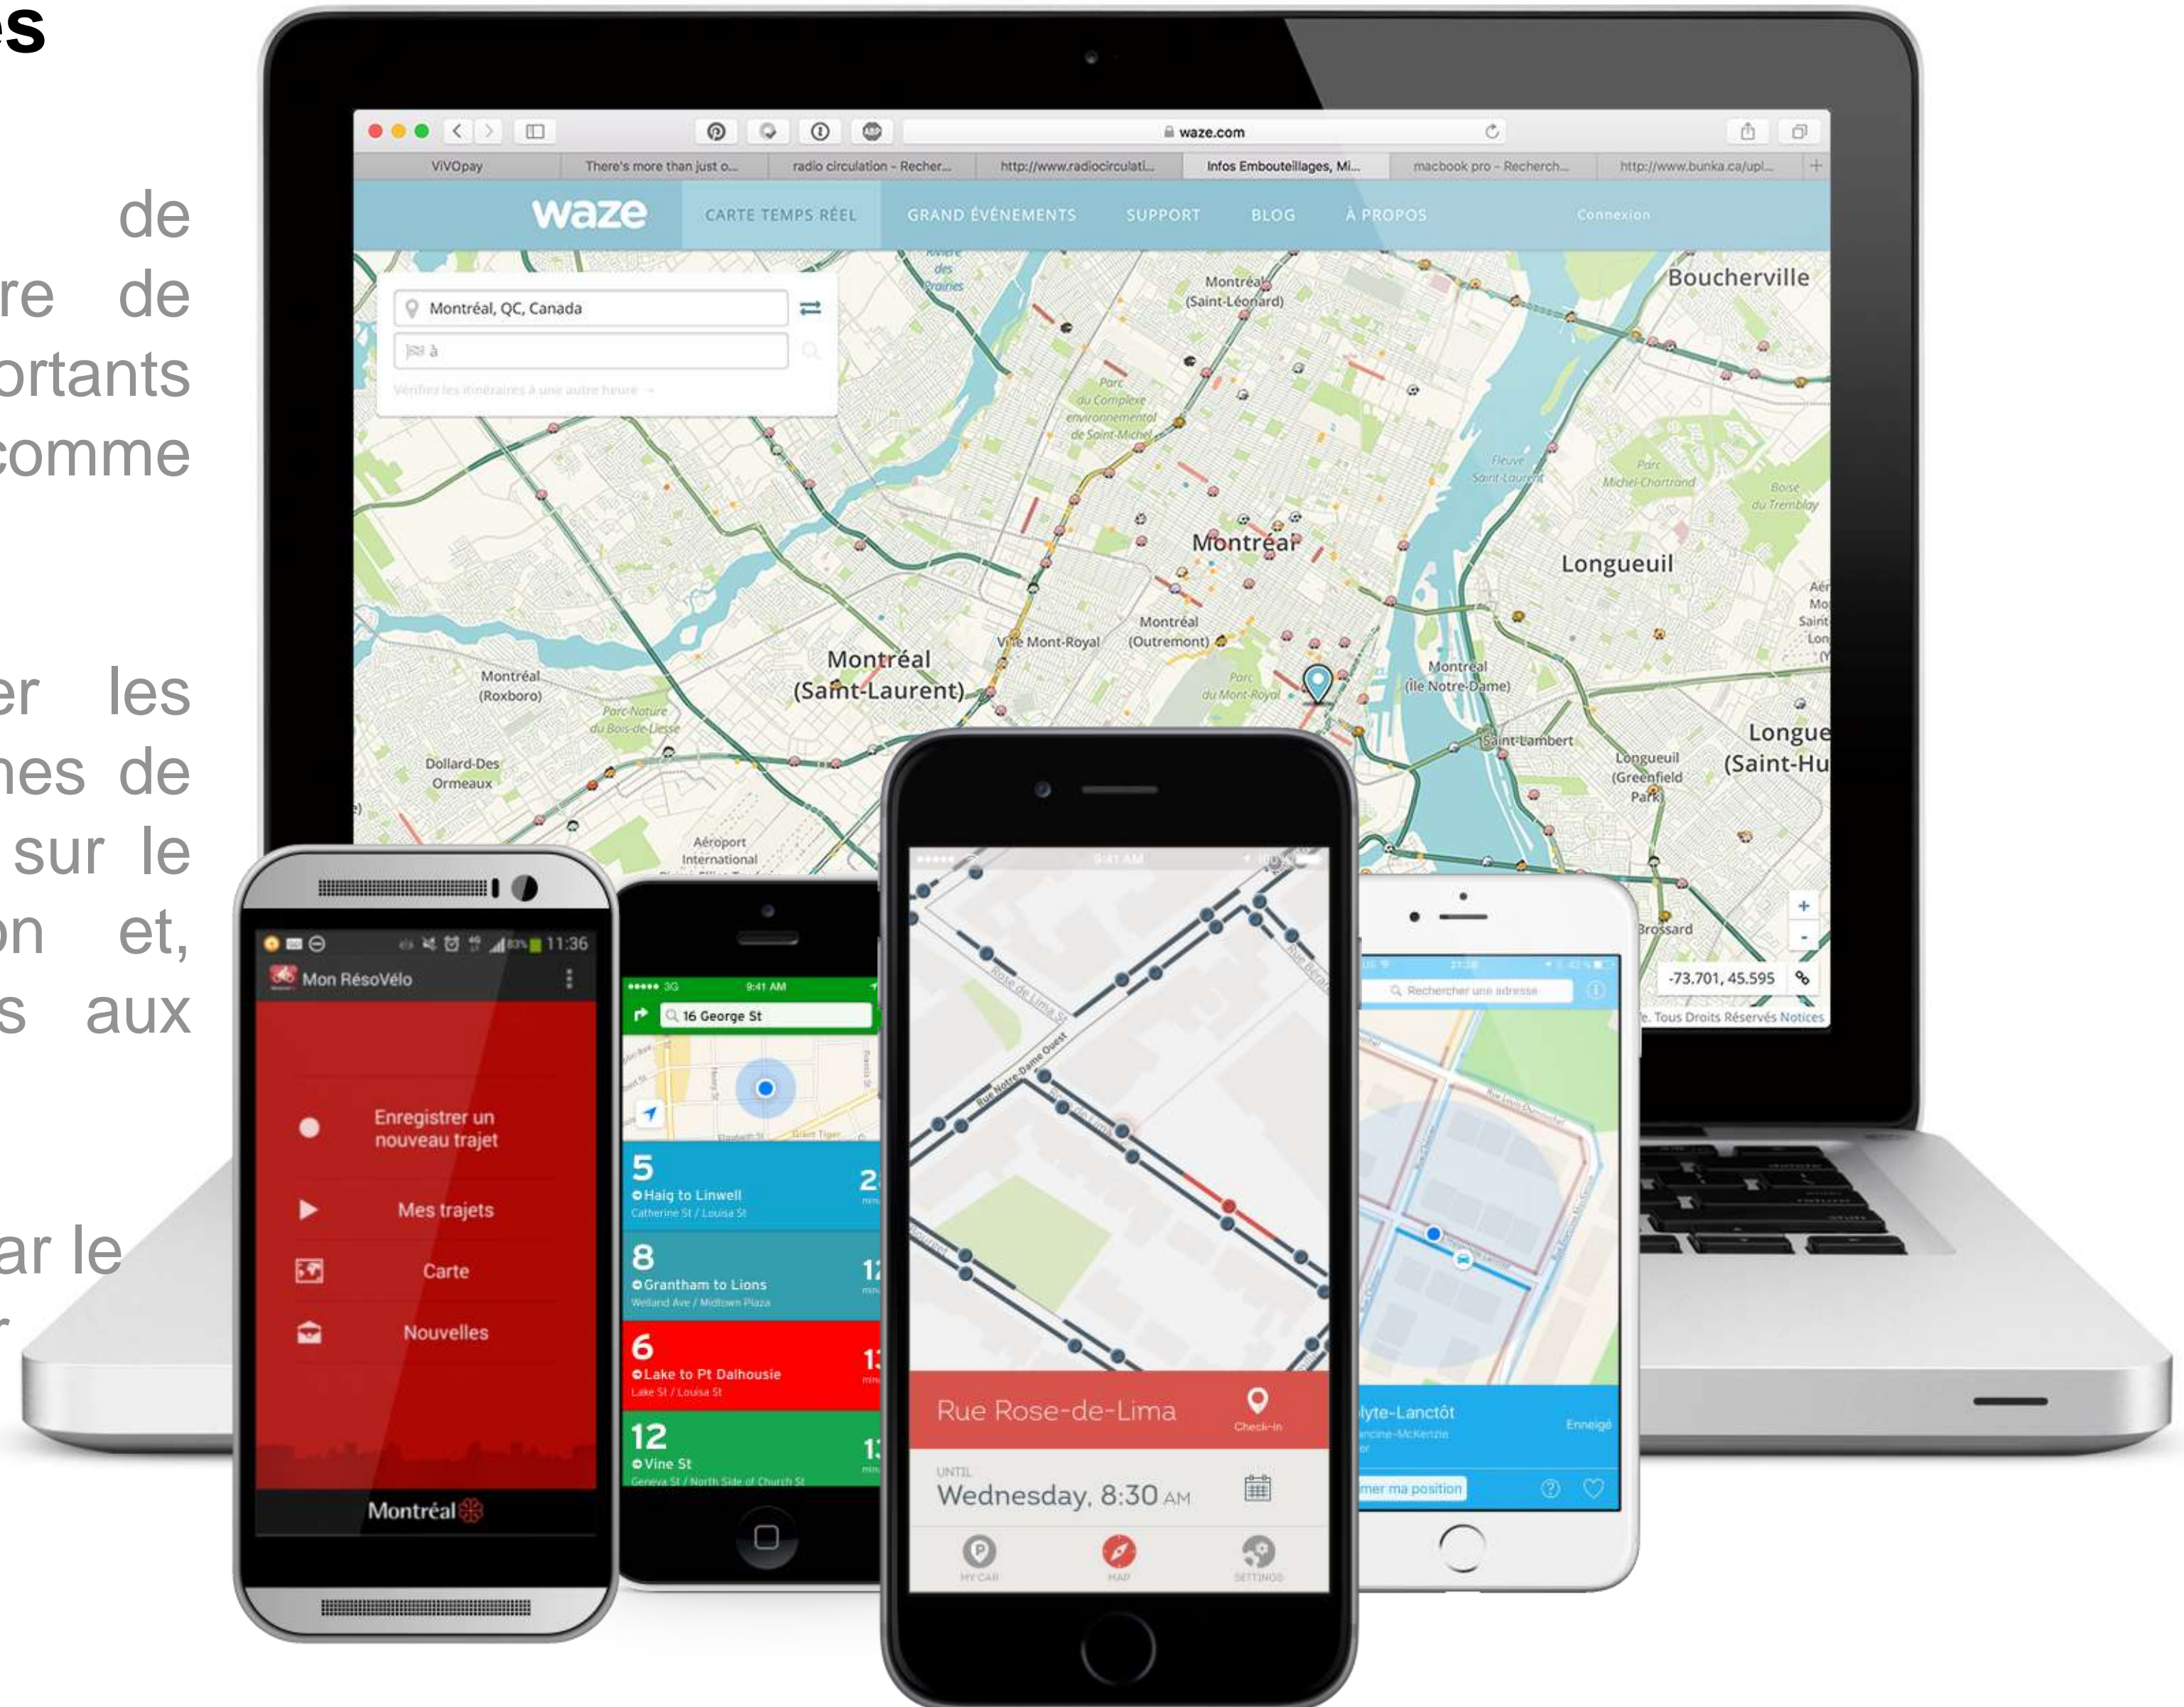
es

de
re de
ortants
comme

er les
nes de
sur le
on et,
s aux

ar le

waze.com

ViVOpay | There's more than just o... | radio circulation - Recher... | http://www.radiocirculati... | Infos Embouteillages, Mi... | macbook pro - Recherch... | http://www.bunka.ca/upl...

waze CARTE TEMPS RÉEL GRAND ÉVÉNEMENTS SUPPORT BLOG À PROPOS Connexion

Montréal, QC, Canada

à

Vérifiez les itinéraires à une autre heure →

Boucherville
Montréal (Saint-Léonard)
Parc du Complexe environnemental de Saint-Michel
Montréal
Longueuil
Fleuve Saint-Laurent
Parc Michel-Chartrand
Boisé du Tremblay
Montréal (Outremont)
Ville Mont-Royal
Montréal (Saint-Laurent)
Montréal (Roxboro)
Parc-Nature du Bois-de-Liesse
Parc du Mont-Royal
Montréal (Île Notre-Dame)
Saint-Lambert
Longueuil (Greenfield Park)
Longue (Saint-Hu
Dollard-Des Ormeaux
Aéroport International
Brossard
-73.701, 45.595
Tous Droits Réservés Notices

11:36
Mon RésoVélo
Enregistrer un nouveau trajet
Mes trajets
Carte
Nouvelles
Montréal

9:41 AM
16 George St
5 Haig to Linwell
Catherine St / Louisa St
8 Grantham to Lions
Welland Ave / Midtown Plaza
6 Lake to Pt Dalhousie
Lake St / Louisa St
12 Vine St
Geneva St / North Side of Church St

9:41 AM
Rue Rose-de-Lima
Rue Notre-Dame Ouest
Rue Rose-de-Lima
Check-in
UNTIL
Wednesday, 8:30 AM
MY CAR MAP SETTINGS

Rechercher une adresse
lyte-Lanctôt
Enneigé
mer ma position